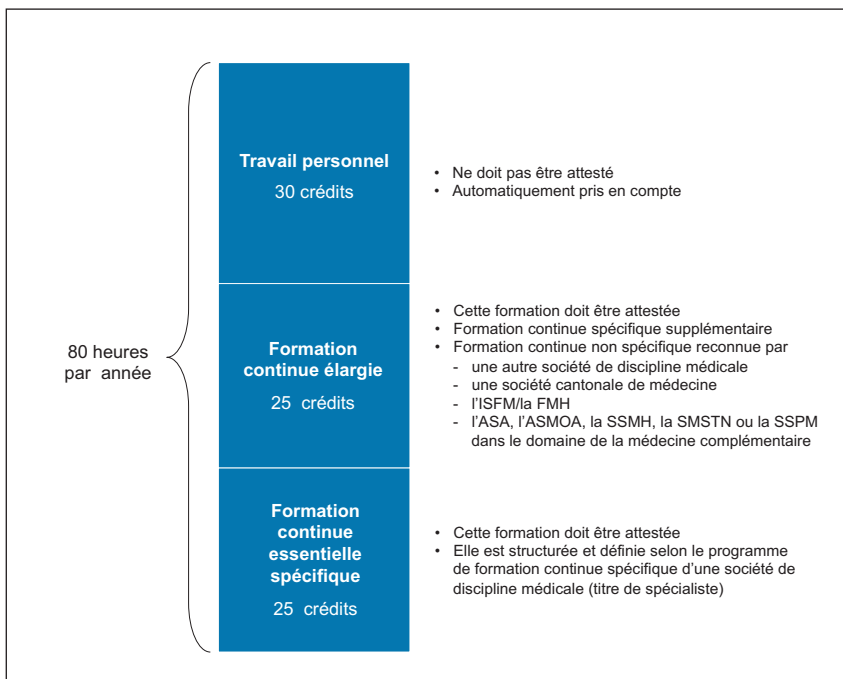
80 heures par année

Travail personnel
30 crédits

• Ne doit pas être attesté
• Automatiquement pris en compte

Formation continue élargie
25 crédits

• Cette formation doit être attestée
• Formation continue spécifique supplémentaire
• Formation continue non spécifique reconnue par
- une autre société de discipline médicale
- une société cantonale de médecine
- l'ISFM/la FMH
- l'ASA, l'ASMOA, la SSMH, la SMSTN ou la SSPM dans le domaine de la médecine complémentaire

Formation continue essentielle spécifique
25 crédits

• Cette formation doit être attestée
• Elle est structurée et définie selon le programme de formation continue spécifique d'une société de discipline médicale (titre de spécialiste)